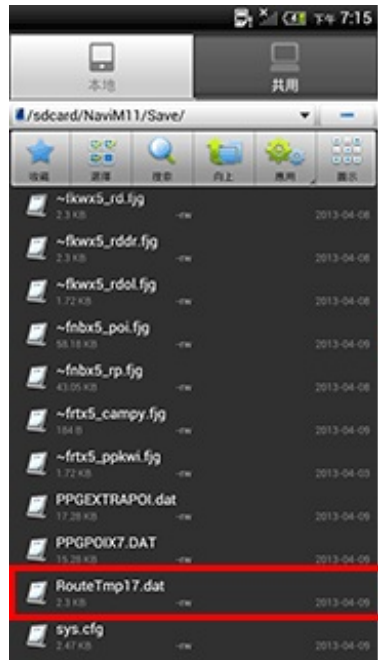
下午 7:15

本地
共用

/sdcard/NaviM11/Save/

收藏
選擇
搜索
向上
應用
顯示

~fkwx5_rd.fjg
2.3 KB -rw 2013-04-08

~fkwx5_rddr.fjg
2.3 KB -rw 2013-04-08

~fkwx5_rdol.fjg
1.72 KB -rw 2013-04-08

~fnbx5_poi.fjg
58.18 KB -rw 2013-04-09

~fnbx5_rp.fjg
43.05 KB -rw 2013-04-09

~frtx5_campy.fjg
184 B -rw 2013-04-09

~frtx5_ppkwi.fjg
1.72 KB -rw 2013-04-03

PPGEXTRAPOI.dat
17.28 KB -rw 2013-04-09

PPGPOIX7.DAT
15.28 KB -rw 2013-04-09

RouteTmp17.dat
2.3 KB -rw 2013-04-09

sys.cfg
2.47 KB -rw 2013-04-09